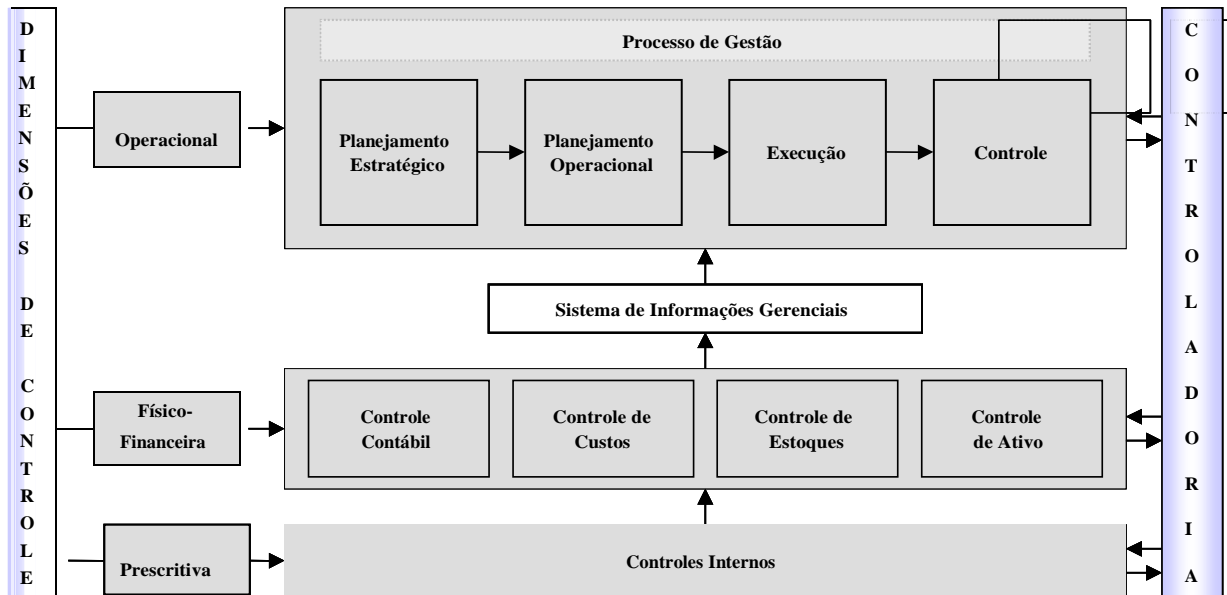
DIMENSÕES DE CONTROLE

Processo de Gestão

Operacional

Planejamento Estratégico

Planejamento Operacional

Execução

Controle

Sistema de Informações Gerenciais

Físico-Financeira

Controle Contábil

Controle de Custos

Controle de Estoques

Controle de Ativo

Prescritiva

Controles Internos

CONTROLADORIA